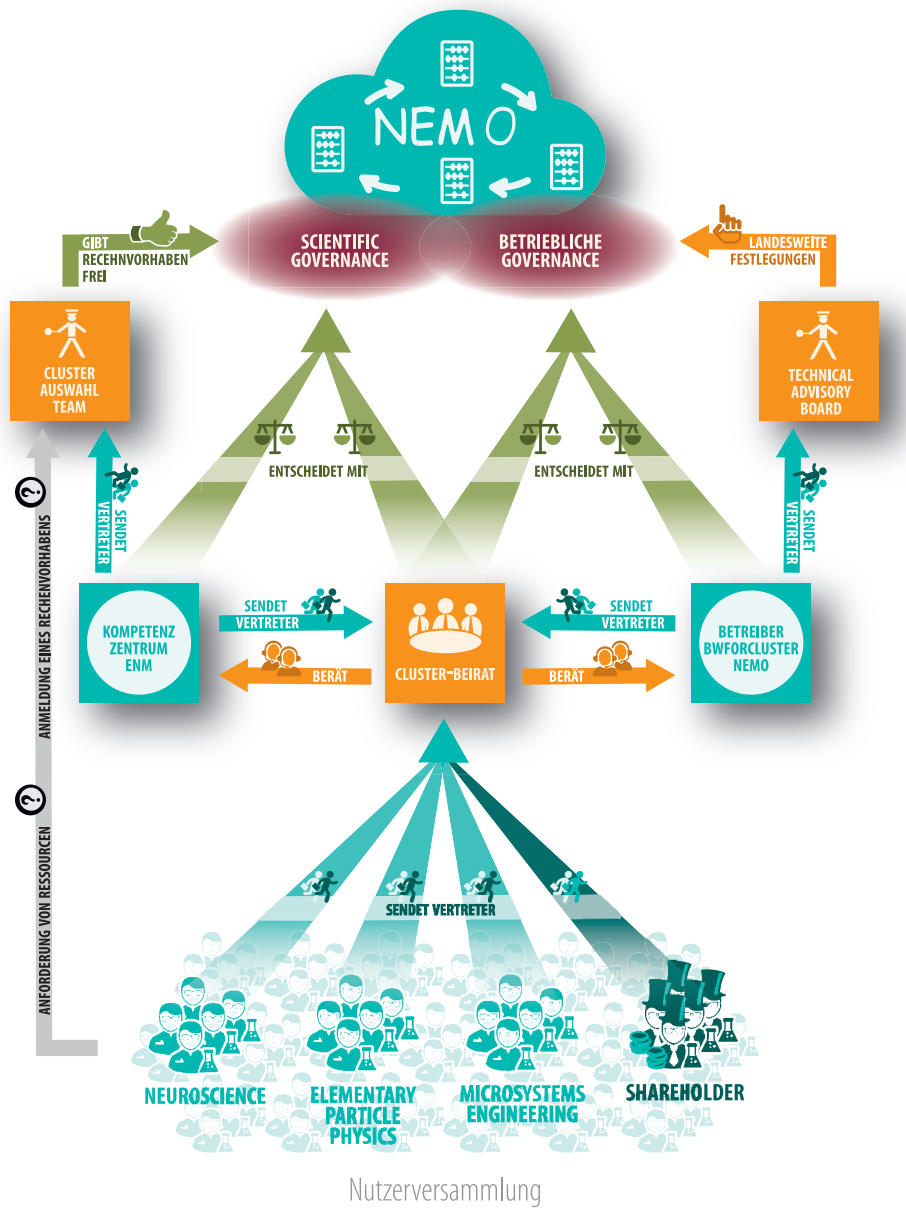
NEMO

GIBT RECHENVORHABEN FREI

SCIENTIFIC GOVERNANCE

BETRIEBLICHE GOVERNANCE

LANDESWEITE FESTLEGUNGEN

CLUSTER AUSWAHL TEAM

TECHNICAL ADVISORY BOARD

ENTSCHEIDET MIT

ENTSCHEIDET MIT

SENDET VERTRETER

SENDET VERTRETER

ANMELDUNG EINES RECHENVORHABENS

ANFORDERUNG VON RESSOURCEN

KOMPETENZ ZENTRUM ENM

SENDET VERTRETER

BERÄT

CLUSTER-BEIRAT

SENDET VERTRETER

BERÄT

BETREIBER BWFORCLUSTER NEMO

SENDET VERTRETER

NEUROSCIENCE

ELEMENTARY PARTICLE PHYSICS

MICROSYSTEMS ENGINEERING

SHAREHOLDER

Nutzerversammlung